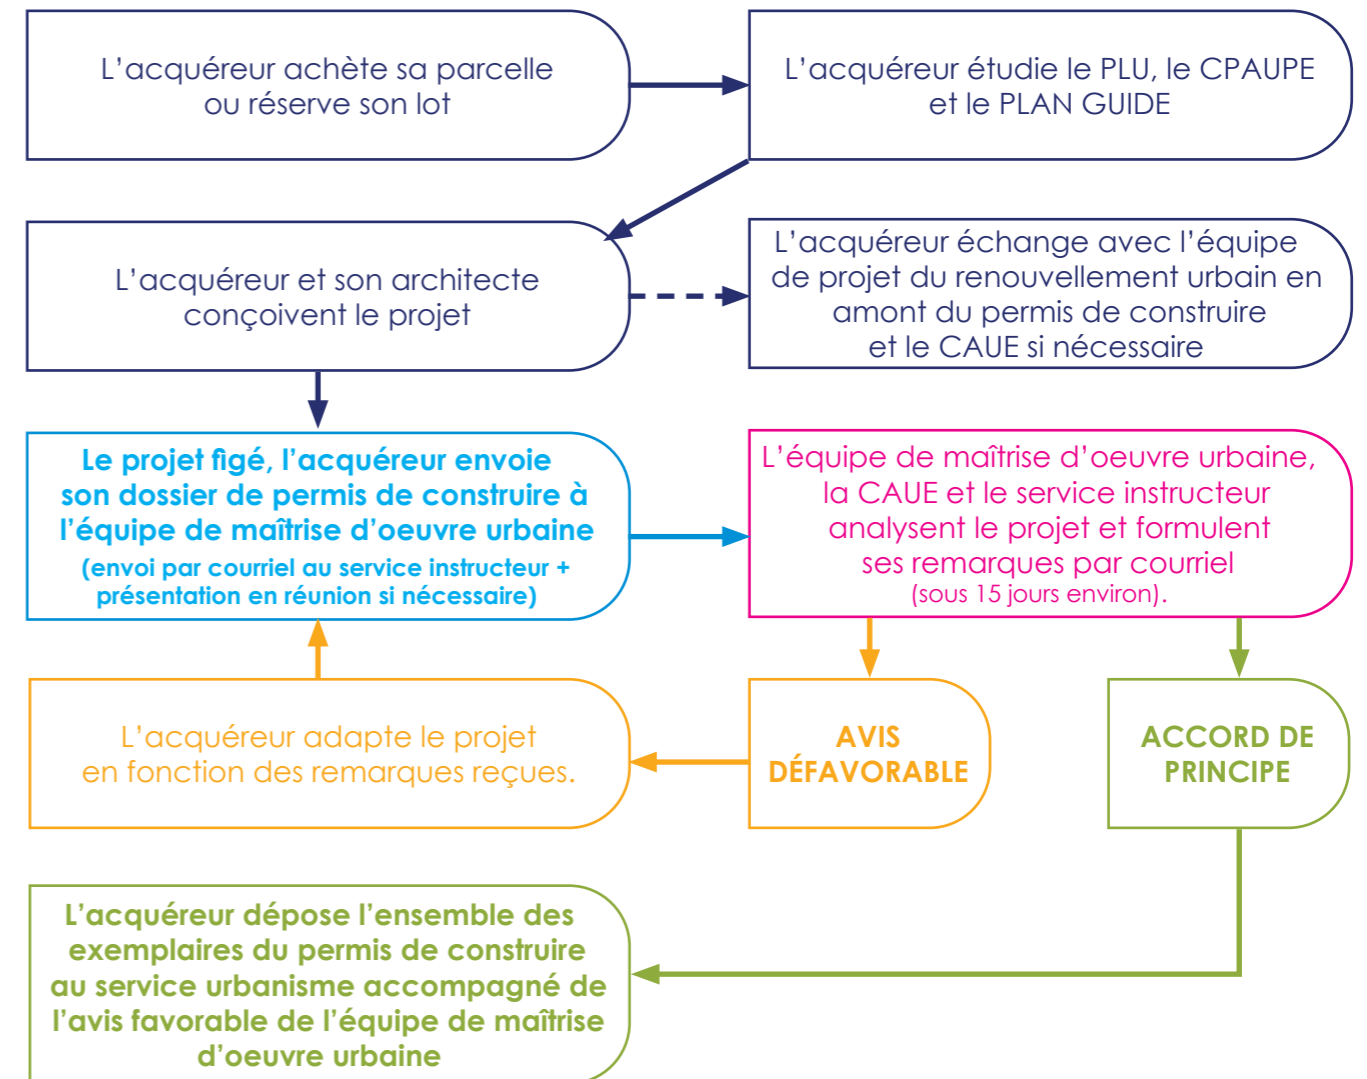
L’acquéreur achète sa parcelle ou réserve son lot

L’acquéreur étudie le PLU, le CPAUPE et le PLAN GUIDE

L’acquéreur et son architecte conçoivent le projet

L’acquéreur échange avec l’équipe de projet du renouvellement urbain en amont du permis de construire et le CAUE si nécessaire

Le projet figé, l’acquéreur envoie son dossier de permis de construire à l’équipe de maîtrise d’oeuvre urbaine
(envoi par courriel au service instructeur + présentation en réunion si nécessaire)

L’équipe de maîtrise d’oeuvre urbaine, la CAUE et le service instructeur analysent le projet et formulent ses remarques par courriel
(sous 15 jours environ).

L’acquéreur adapte le projet en fonction des remarques reçues.

AVIS DÉFAVORABLE

ACCORD DE PRINCIPE

L’acquéreur dépose l’ensemble des exemplaires du permis de construire au service urbanisme accompagné de l’avis favorable de l’équipe de maîtrise d’oeuvre urbaine